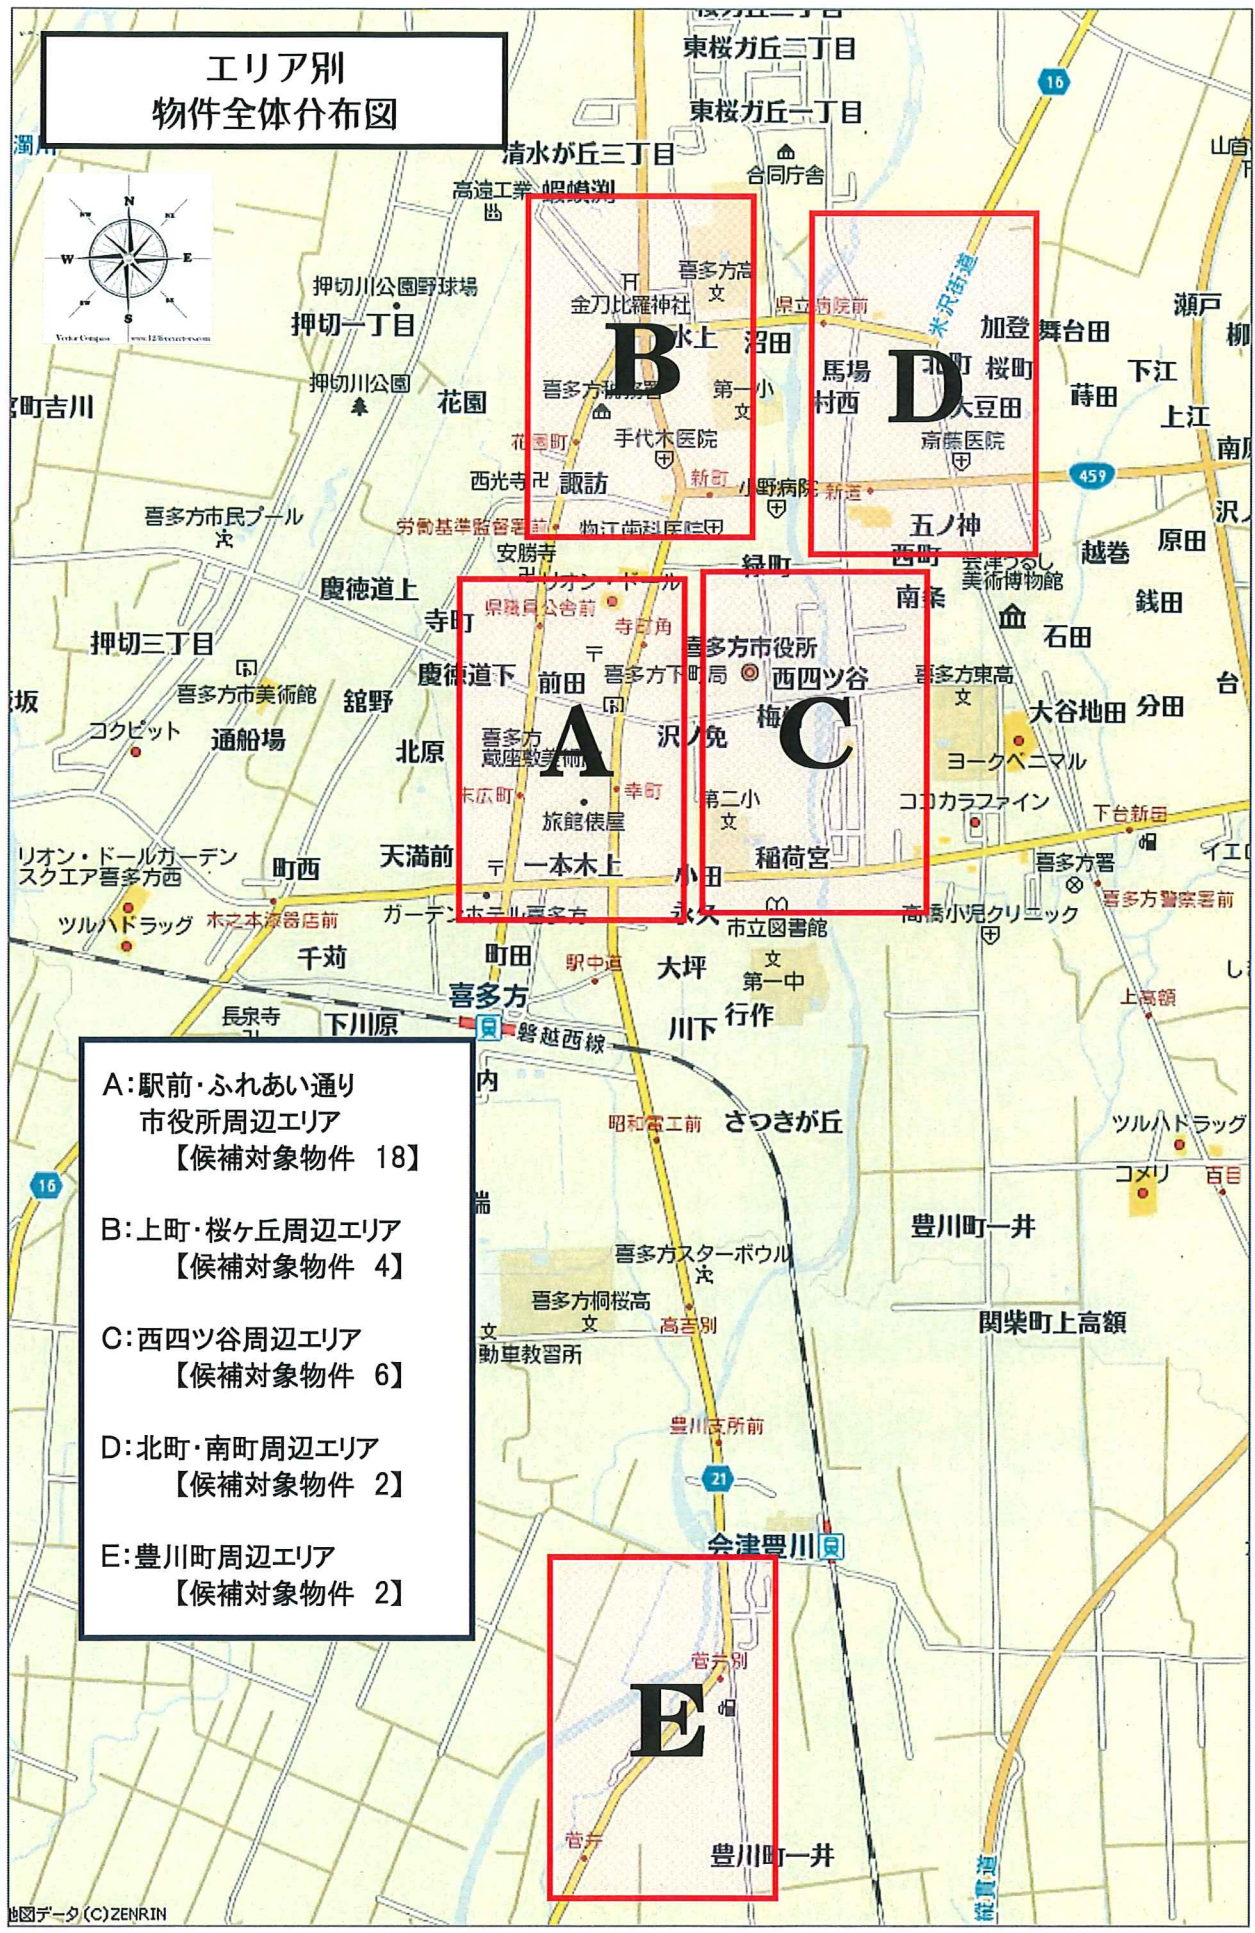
エリア別
物件全体分布図

A:駅前・ふれあい通り
市役所周辺エリア
【候補対象物件 18】

B:上町・桜ヶ丘周辺エリア
【候補対象物件 4】

C:西四ツ谷周辺エリア
【候補対象物件 6】

D:北町・南町周辺エリア
【候補対象物件 2】

E:豊川町周辺エリア
【候補対象物件 2】

A
B
C
D
E

東桜ガ丘三丁目
東桜ガ丘一丁目
清水が丘三丁目
合同庁舎
高遠工業 嵯峨渕
喜多方高
金刀比羅神社
県立病院前
米沢街道
加登 舞台田
瀬戸
水上
沼田
馬場
村西
北町 桜町
大豆田
蒔田
下江
上江
押切川公園野球場
押切一丁目
押切川公園
花園
喜多方稲荷
第一小
手代木医院
斎藤医院
花園町
西光寺
諏訪
新町
小野病院
新道
五ノ神
喜多方市民プール
労働基準監督署前
物江歯科医院
緑町
西町
会津うるし美術博物館
越巻
原田
安勝寺
リオン・ドール
南条
石田
銭田
慶徳道上
寺町
県職員公舎前
寺町角
喜多方市役所
押切三丁目
喜多方下町局
西四ツ谷
喜多方東高
慶徳道下
前田
喜多方市美術館
舘野
大谷地田
分田
コクピット
通船場
喜多方蔵座敷美術館
沢ノ免
梅竹
ヨークベニマル
北原
末広町
幸町
第二小
ココカラファイン
下台新田
旅館俵屋
リオン・ドールガーデンスクエア喜多方西
町西
天満前
一本木上
稲荷宮
喜多方署
小田
ツルハドラッグ
木之本病院前
ガーデンホテル喜多方
永久
市立図書館
高橋小児クリニック
喜多方警察署前
千苅
町田
駅中道
大坪
第一中
長泉寺
喜多方
下川原
磐越西線
川下
行作
上高額
昭和電工前
さつきが丘
ツルハドラッグ
コメリ
百目
豊川町一井
喜多方スターボウル
喜多方桐桜高
高吉別
関柴町上高額
動車教習所
豊川支所前
会津豊川
16
459
21
菅六別
菅六
豊川町一井
地図データ(C)ZENRIN